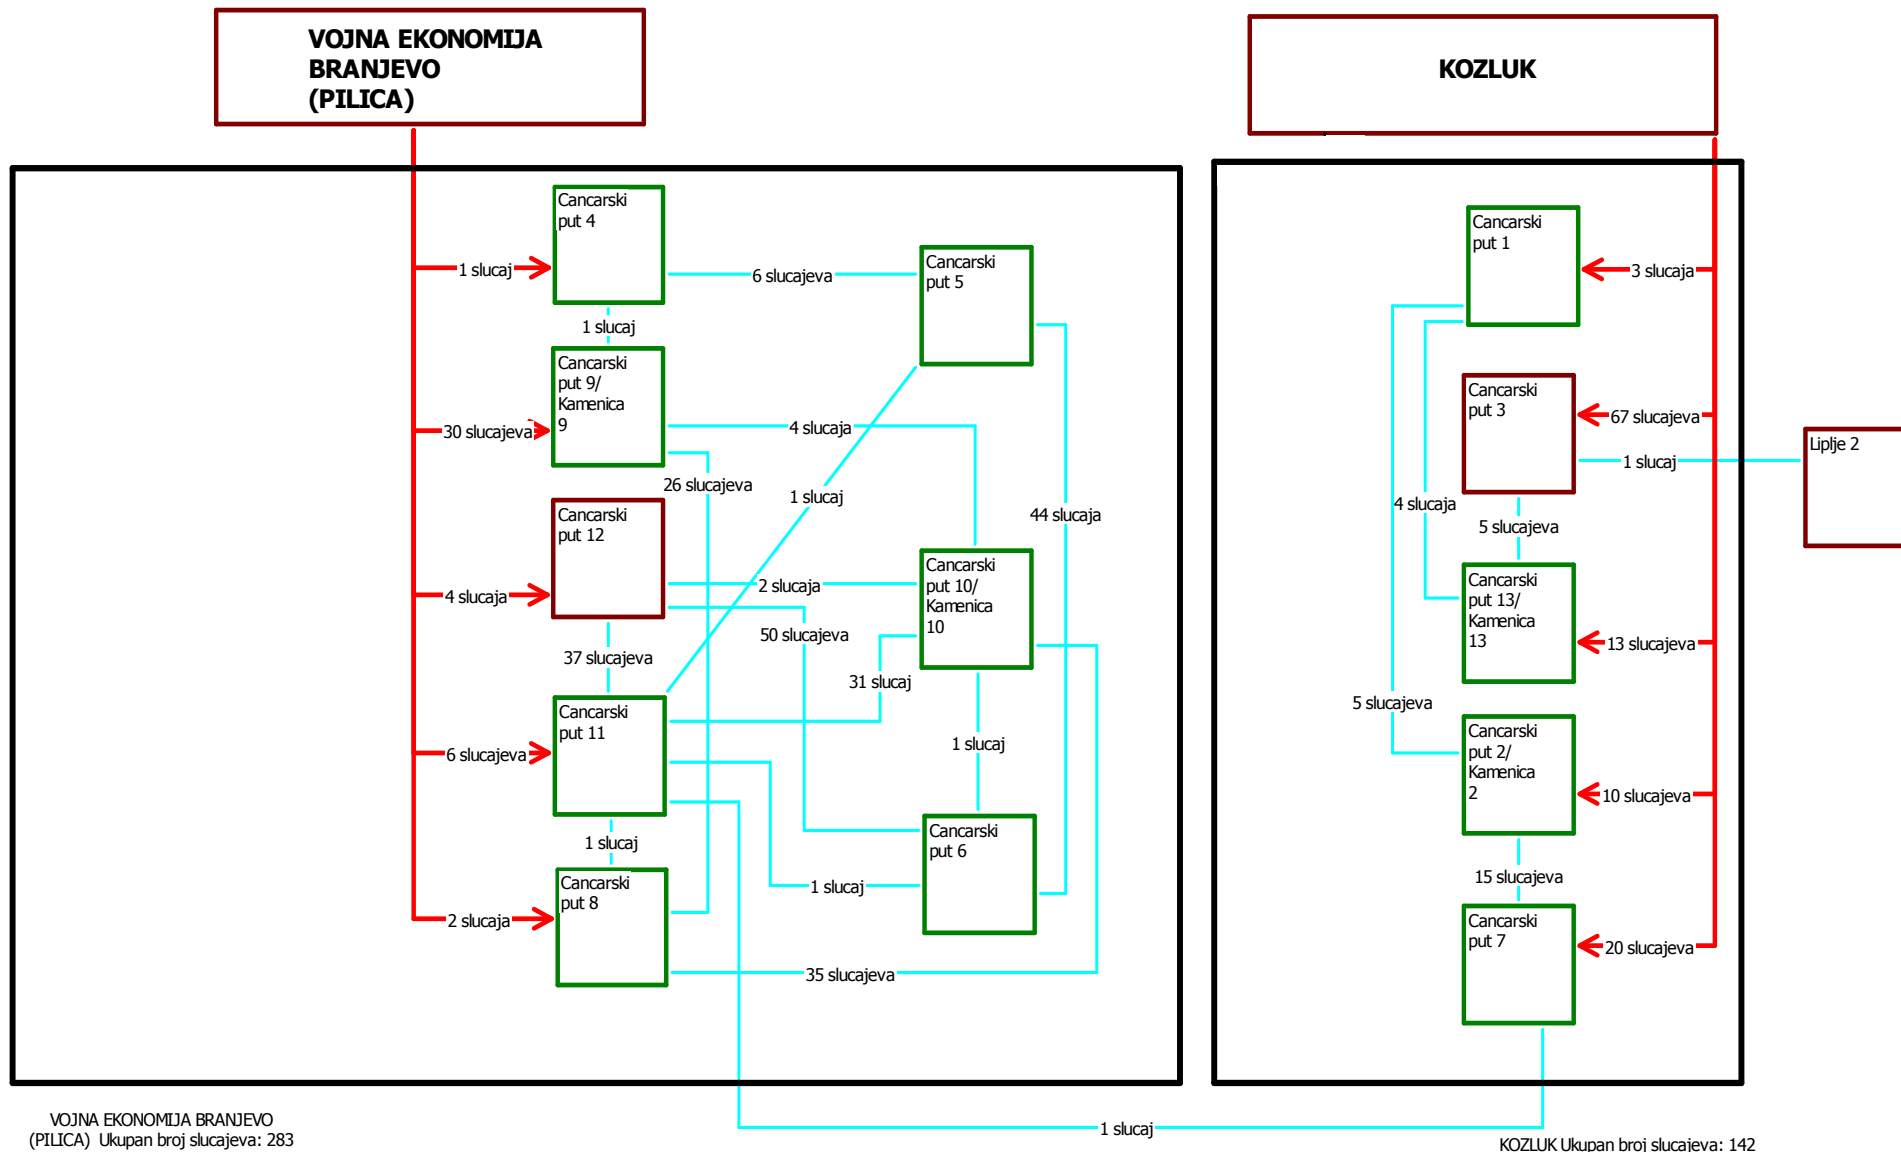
VOJNA EKONOMIJA BRANJEVO (PILICA)

KOZLUK

Cancarski put 4

1 slucaj

6 slucajeva

Cancarski put 5

1 slucaj

Cancarski put 9/ Kamenica 9

30 slucajeva

4 slucaja

26 slucajeva

1 slucaj

44 slucaja

Cancarski put 12

4 slucaja

2 slucaja

Cancarski put 10/ Kamenica 10

50 slucajeva

37 slucajeva

31 slucaj

Cancarski put 11

6 slucajeva

1 slucaj

1 slucaj

Cancarski put 6

Cancarski put 8

2 slucaja

1 slucaj

35 slucajeva

Cancarski put 1

3 slucaja

Cancarski put 3

67 slucajeva

1 slucaj

Liplje 2

4 slucaja

5 slucajeva

Cancarski put 13/ Kamenica 13

13 slucajeva

5 slucajeva

Cancarski put 2/ Kamenica 2

10 slucajeva

15 slucajeva

Cancarski put 7

20 slucajeva

1 slucaj

VOJNA EKONOMIJA BRANJEVO (PILICA) Ukupan broj slucajeva: 283

KOZLUK Ukupan broj slucajeva: 142